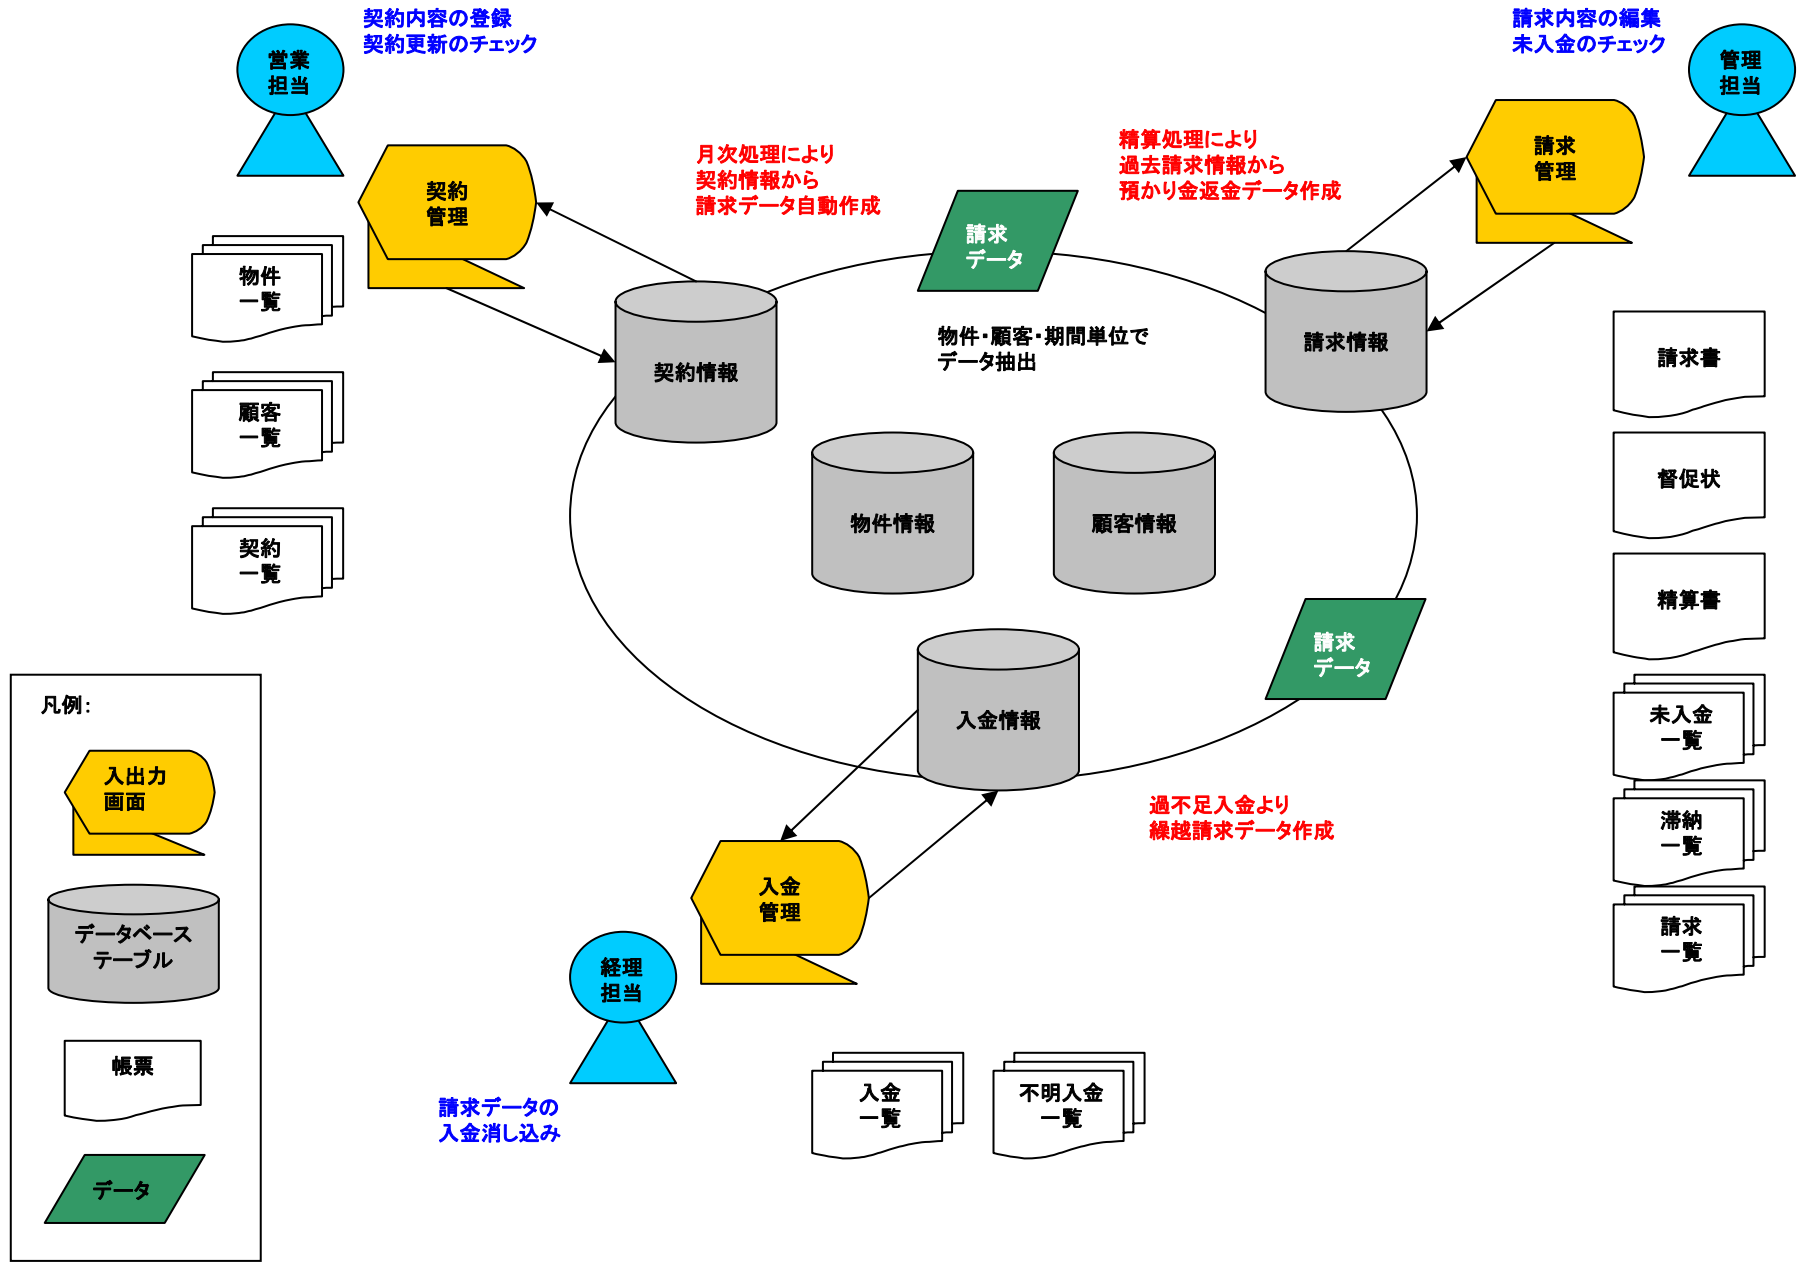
営業
担当

契約内容の登録
契約更新のチェック

請求内容の編集
未入金のチェック

管理
担当

契約
管理

月次処理により
契約情報から
請求データ自動作成

請求
データ

精算処理により
過去請求情報から
預かり金返金データ作成

請求
管理

物件
一覧

契約情報

物件・顧客・期間単位で
データ抽出

請求情報

請求書

顧客
一覧

物件情報

顧客情報

督促状

契約
一覧

精算書

請求
データ

入金情報

未入金
一覧

凡例:

入出力
画面

過不足入金より
繰越請求データ作成

滞納
一覧

入金
管理

データベース
テーブル

経理
担当

請求
一覧

帳票

入金
一覧

不明入金
一覧

請求データの
入金消し込み

データ